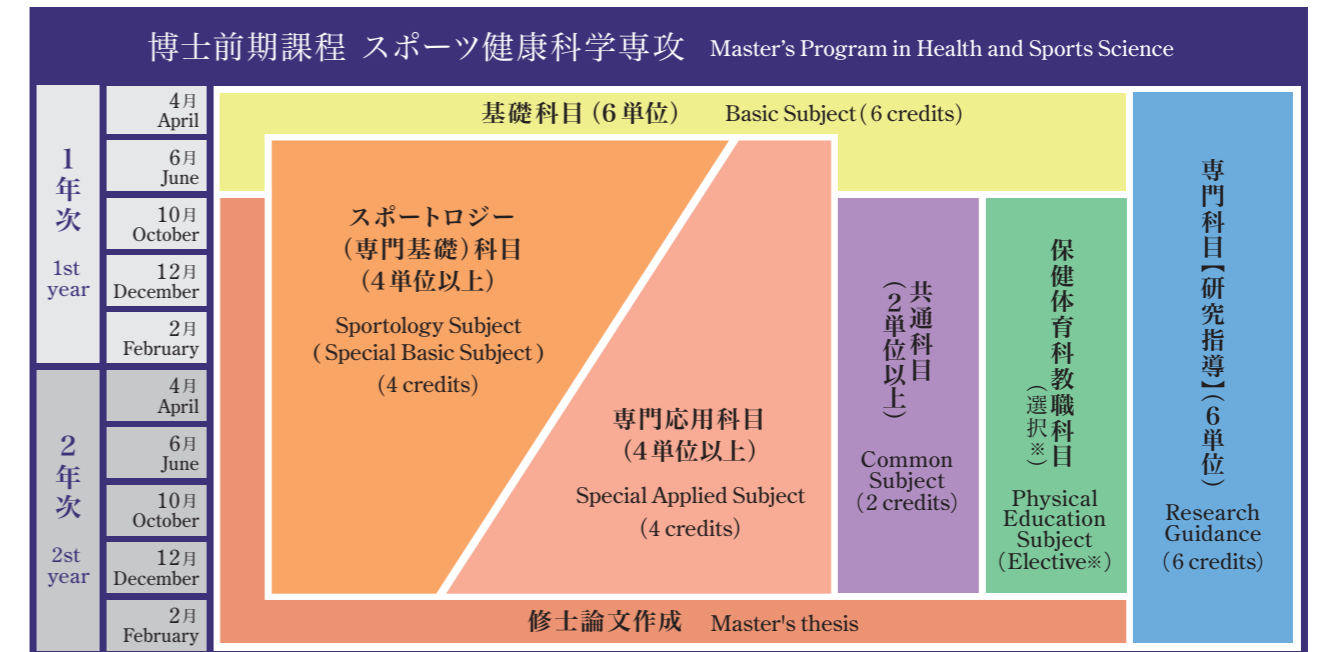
博士前期課程 スポーツ健康科学専攻 Master's Program in Health and Sports Science

1年次
1st year

4月 April
6月 June
10月 October
12月 December
2月 February

2年次
2nd year

4月 April
6月 June
10月 October
12月 December
2月 February

基礎科目(6単位) Basic Subject(6 credits)

スポートロジー(専門基礎)科目(4単位以上)
Sportology Subject (Special Basic Subject) (4 credits)

専門応用科目(4単位以上)
Special Applied Subject (4 credits)

共通科目(2単位以上)
Common Subject (2 credits)

保健体育科教職科目(選択※)
Physical Education Subject (Elective※)

専門科目【研究指導】(6単位)
Research Guidance (6 credits)

修士論文作成 Master's thesis